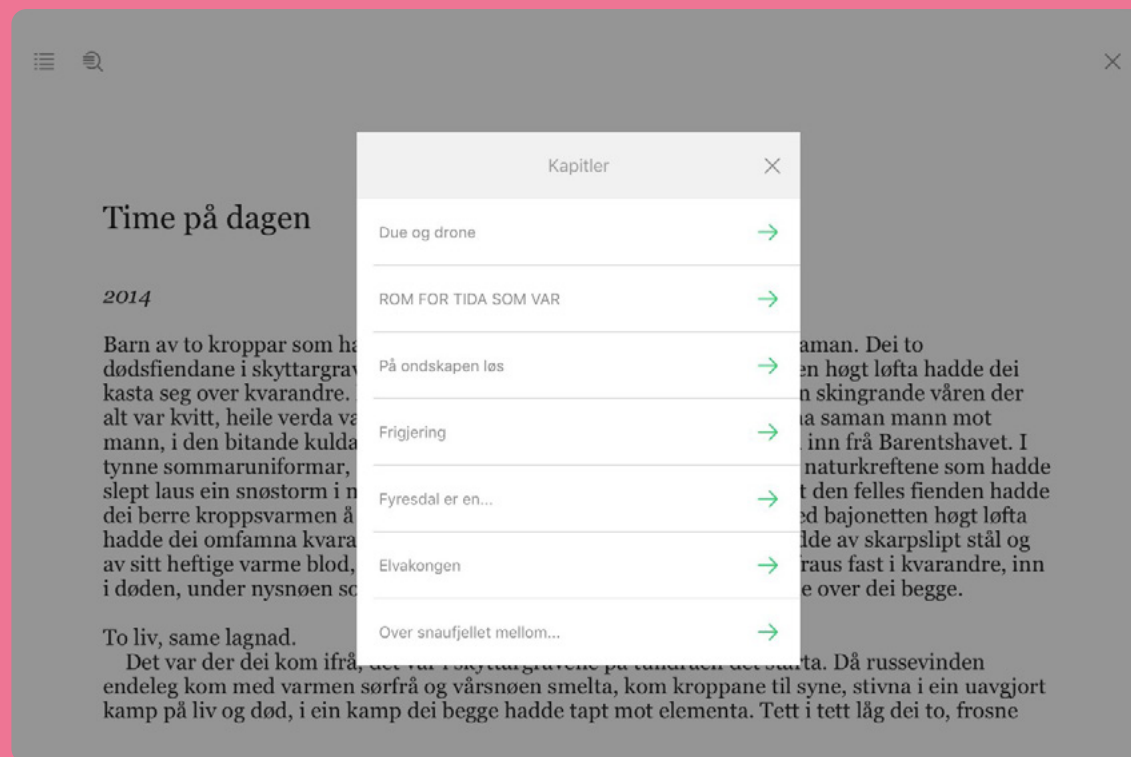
Kapitler

Due og drone

ROM FOR TIDA SOM VAR

På ondskapen løs

Frigjering

Fyresdal er en...

Elvakongen

Over snaufjellet mellom...

Time på dagen

2014

Barn av to kroppar som ha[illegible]aman. Dei to dødsfiendane i skyttargrav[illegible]en høgt løfta hadde dei kasta seg over kvarandre. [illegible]n skingrande våren der alt var kvitt, heile verda va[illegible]a saman mann mot mann, i den bitande kulda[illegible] inn frå Barentshavet. I tynne sommaruniformar, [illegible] naturkreftene som hadde slept laus ein snøstorm i n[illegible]t den felles fienden hadde dei berre kroppsvarmen å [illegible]ed bajonetten høgt løfta hadde dei omfamna kvara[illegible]lde av skarpslipt stål og av sitt heftige varme blod, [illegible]raus fast i kvarandre, inn i døden, under nysnøen sc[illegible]e over dei begge.

To liv, same lagnad.

Det var der dei kom ifrå, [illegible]rta. Då russevinden endeleg kom med varmen sørfrå og vårsnøen smelta, kom kroppane til syne, stivna i ein uavgjort kamp på liv og død, i ein kamp dei begge hadde tapt mot elementa. Tett i tett låg dei to, frosne